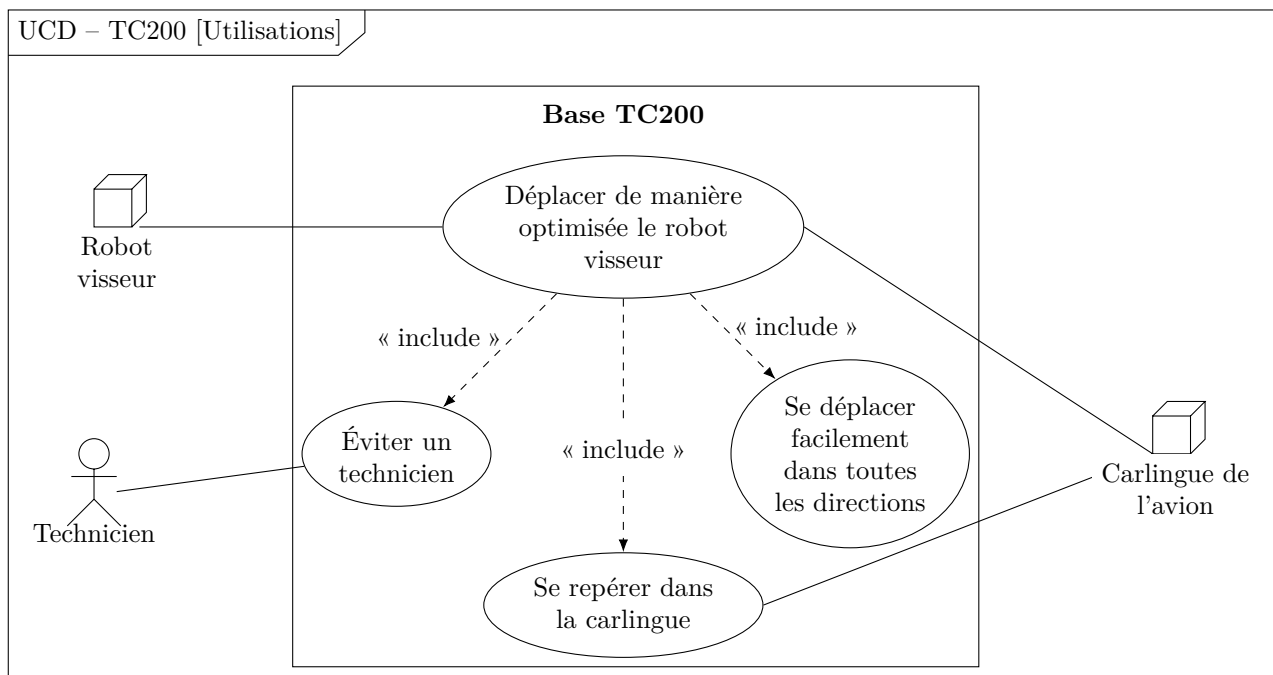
UCD – TC200 [Utilisations]

Base TC200

Robot visseur

Déplacer de manière optimisée le robot visseur

« include »

« include »

« include »

Technicien

Éviter un technicien

Se déplacer facilement dans toutes les directions

Carlingue de l'avion

Se repérer dans la carlingue